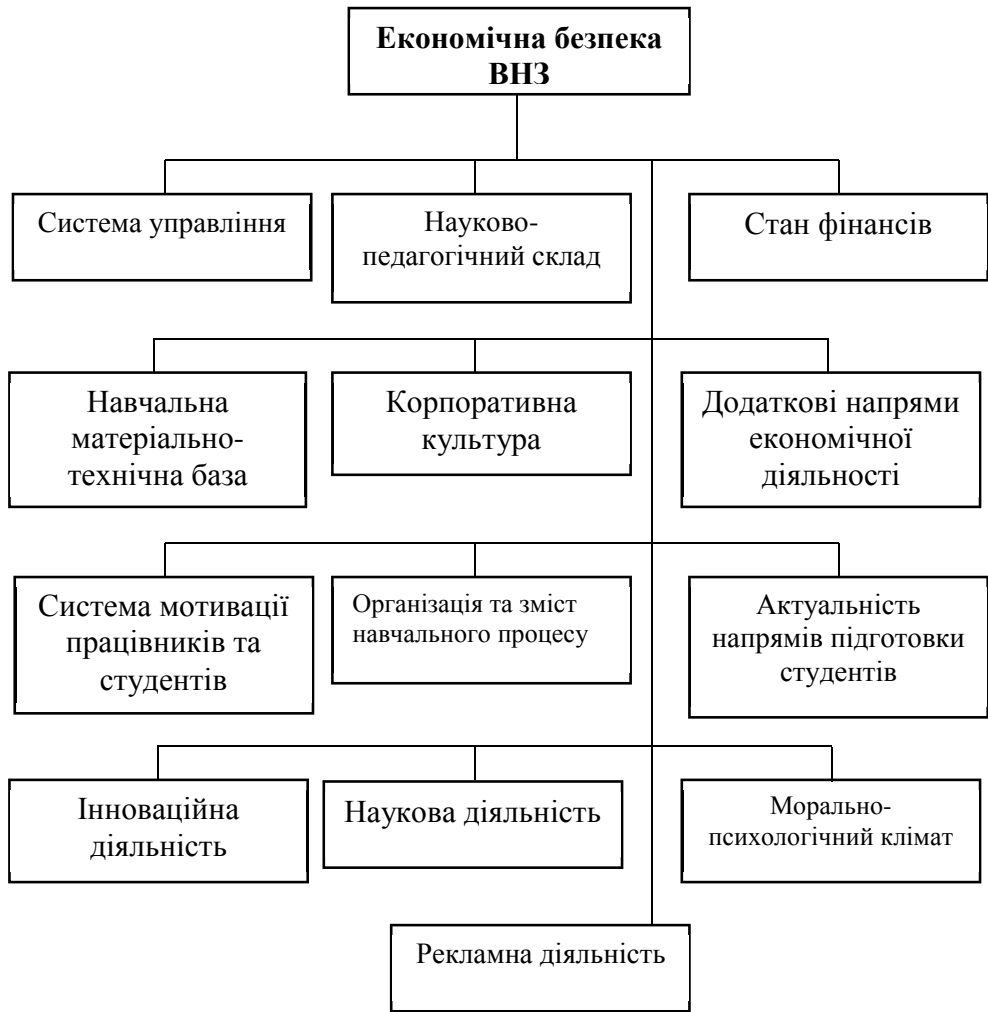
Економічна безпека ВНЗ

Система управління

Науково-педагогічний склад

Стан фінансів

Навчальна матеріально-технічна база

Корпоративна культура

Додаткові напрями економічної діяльності

Система мотивації працівників та студентів

Організація та зміст навчального процесу

Актуальність напрямів підготовки студентів

Інноваційна діяльність

Наукова діяльність

Морально-психологічний клімат

Рекламна діяльність